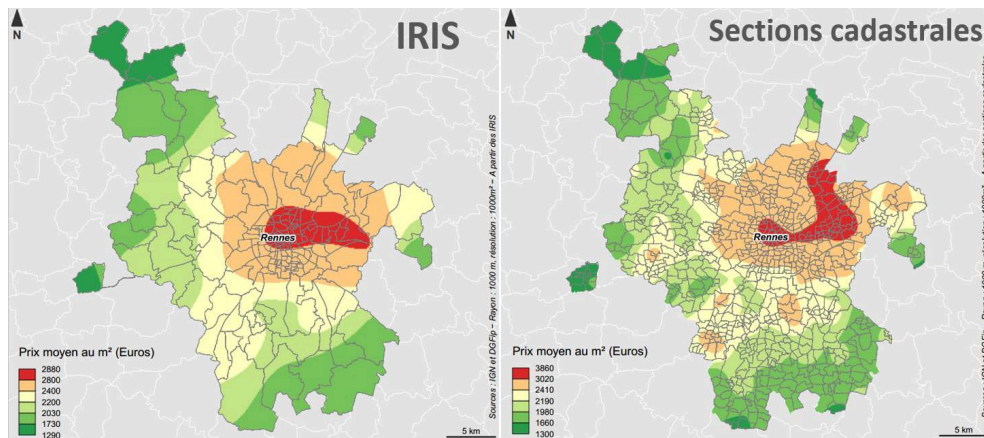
N

IRIS

Rennes

Prix moyen au m² (Euros)
2880
2800
2400
2200
2030
1730
1290

Sources : IGN et DGFip – Rayon : 1000 m, résolution : 1000m² – A partir des IRIS

5 km

N

Sections cadastrales

Rennes

Prix moyen au m² (Euros)
3860
3020
2410
2190
1980
1660
1300

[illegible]

5 km